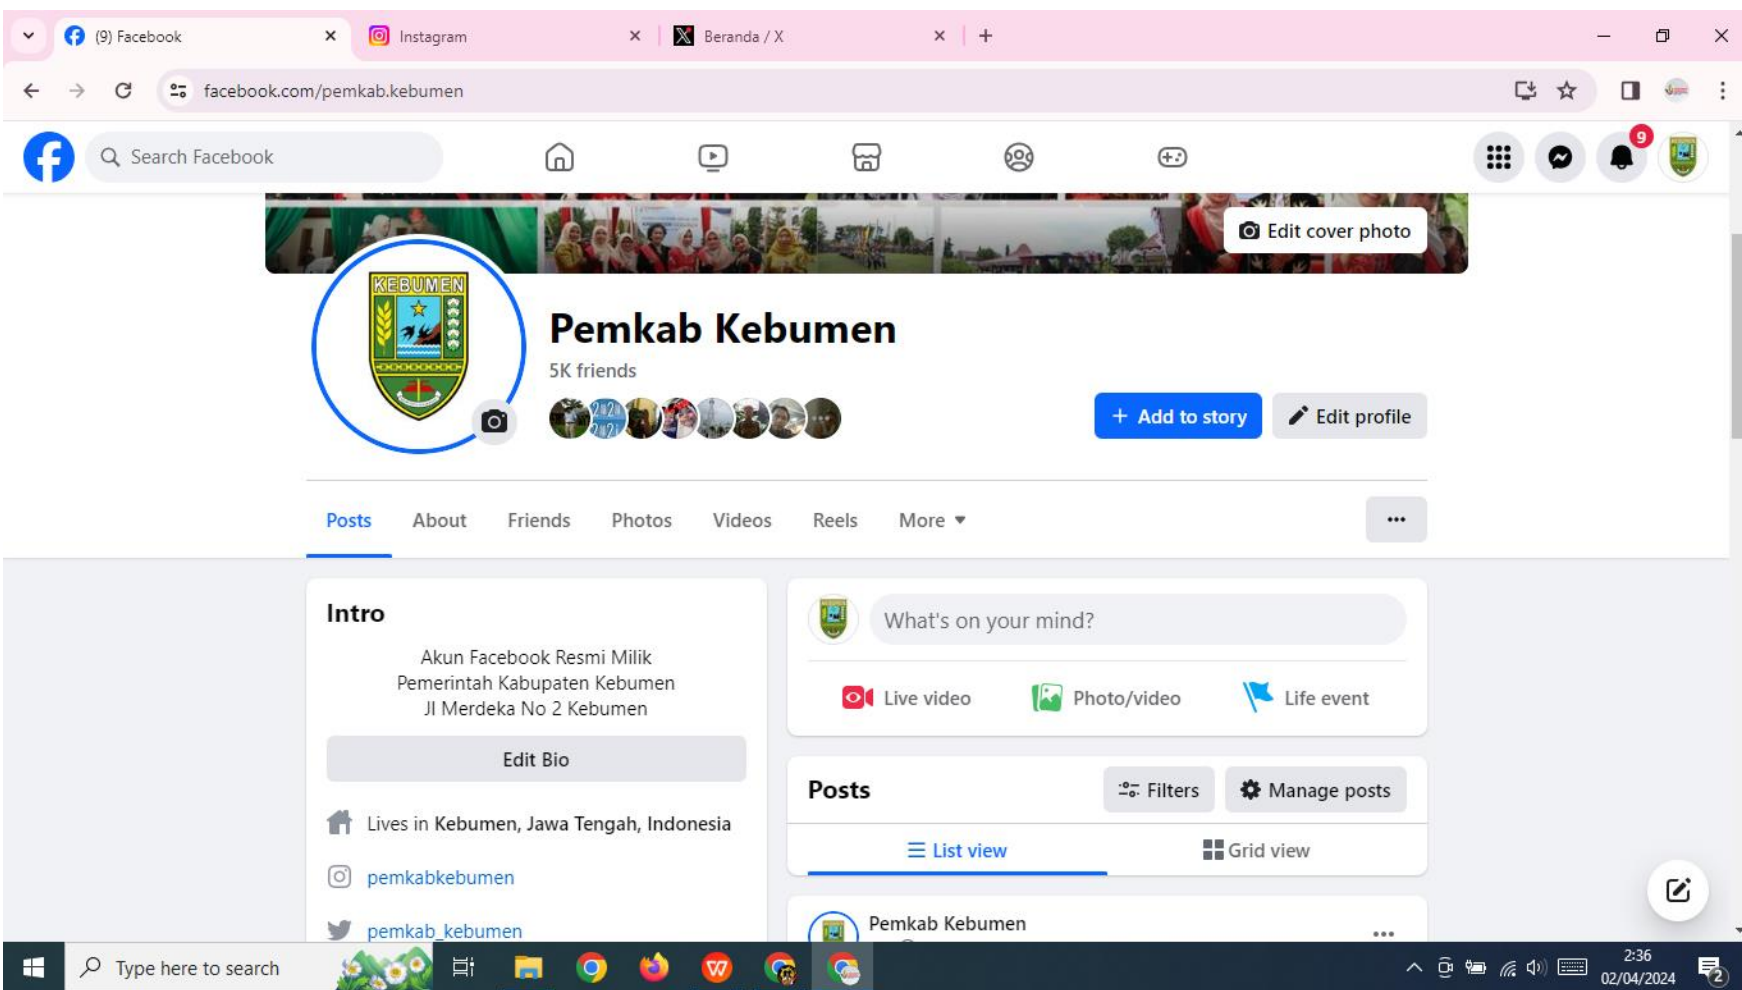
(9) Facebook
Instagram
Beranda / X
facebook.com/pemkab.kebumen
Search Facebook
9
Edit cover photo
KEBUMEN
Pemkab Kebumen
5K friends
+ Add to story
Edit profile
Posts
About
Friends
Photos
Videos
Reels
More
...
Intro
Akun Facebook Resmi Milik Pemerintah Kabupaten Kebumen Jl Merdeka No 2 Kebumen
Edit Bio
Lives in Kebumen, Jawa Tengah, Indonesia
pemkabkebumen
pemkab_kebumen
What's on your mind?
Live video
Photo/video
Life event
Posts
Filters
Manage posts
List view
Grid view
Pemkab Kebumen
...
Type here to search
2:36
02/04/2024
2